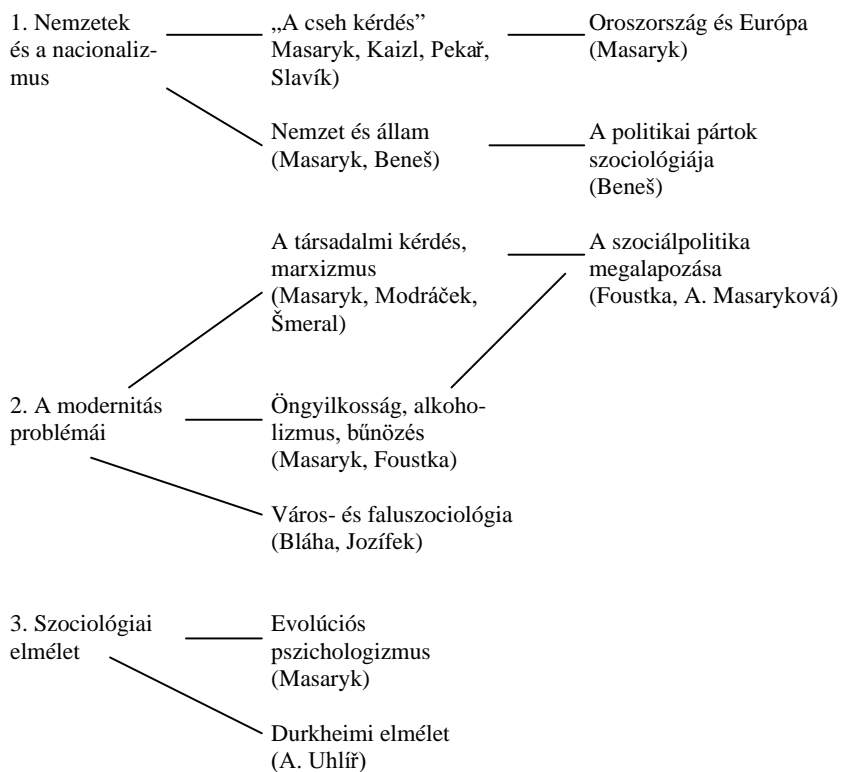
1. Nemzetek és a nacionalizmus

„A cseh kérdés" Masaryk, Kaizl, Pekař, Slavík)

Oroszország és Európa (Masaryk)

Nemzet és állam (Masaryk, Beneš)

A politikai pártok szociológiája (Beneš)

A társadalmi kérdés, marxizmus (Masaryk, Modráček, Šmeral)

A szociálpolitika megalapozása (Foustka, A. Masaryková)

2. A modernitás problémái

Öngyilkosság, alkoholizmus, bűnözés (Masaryk, Foustka)

Város- és faluszociológia (Bláha, Jozífek)

3. Szociológiai elmélet

Evolúciós pszichologizmus (Masaryk)

Durkheimi elmélet (A. Uhlíř)